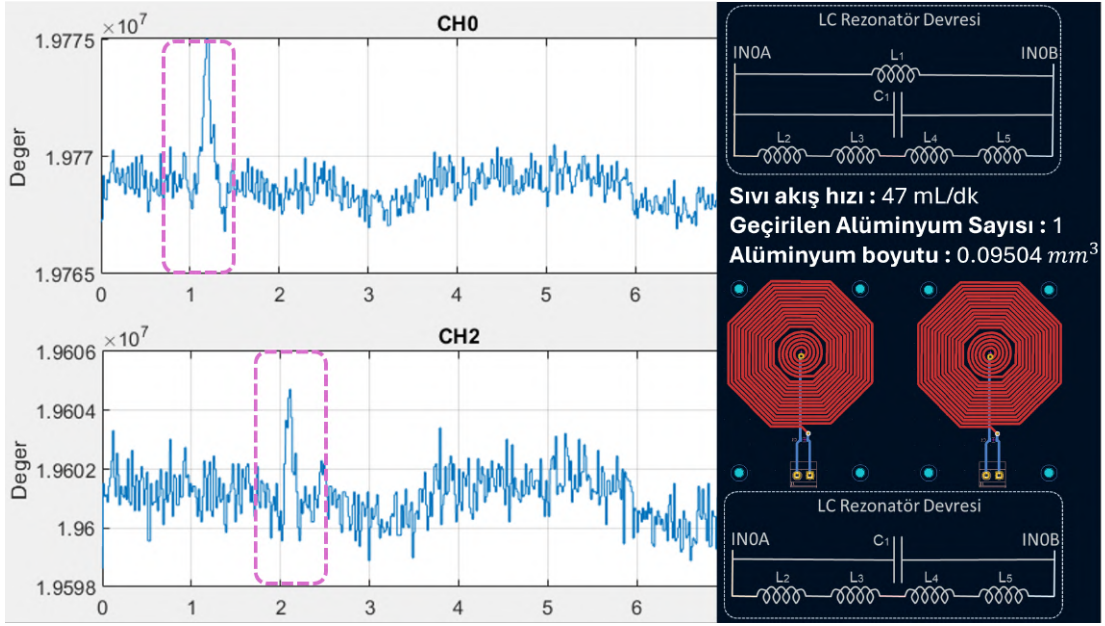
$\times 10^7$
CH0
1.9775
1.977
1.9765
Deger
0 1 2 3 4 5 6

$\times 10^7$
CH2
1.9606
1.9604
1.9602
1.96
1.9598
Deger
0 1 2 3 4 5 6

LC Rezonatör Devresi
IN0A
IN0B
$L_1$
$C_1$
$L_2$ $L_3$ $L_4$ $L_5$

Sıvı akış hızı : 47 mL/dk
Geçirilen Alüminyum Sayısı : 1
Alüminyum boyutu : 0.09504 $mm^3$

LC Rezonatör Devresi
IN0A
IN0B
$C_1$
$L_2$ $L_3$ $L_4$ $L_5$